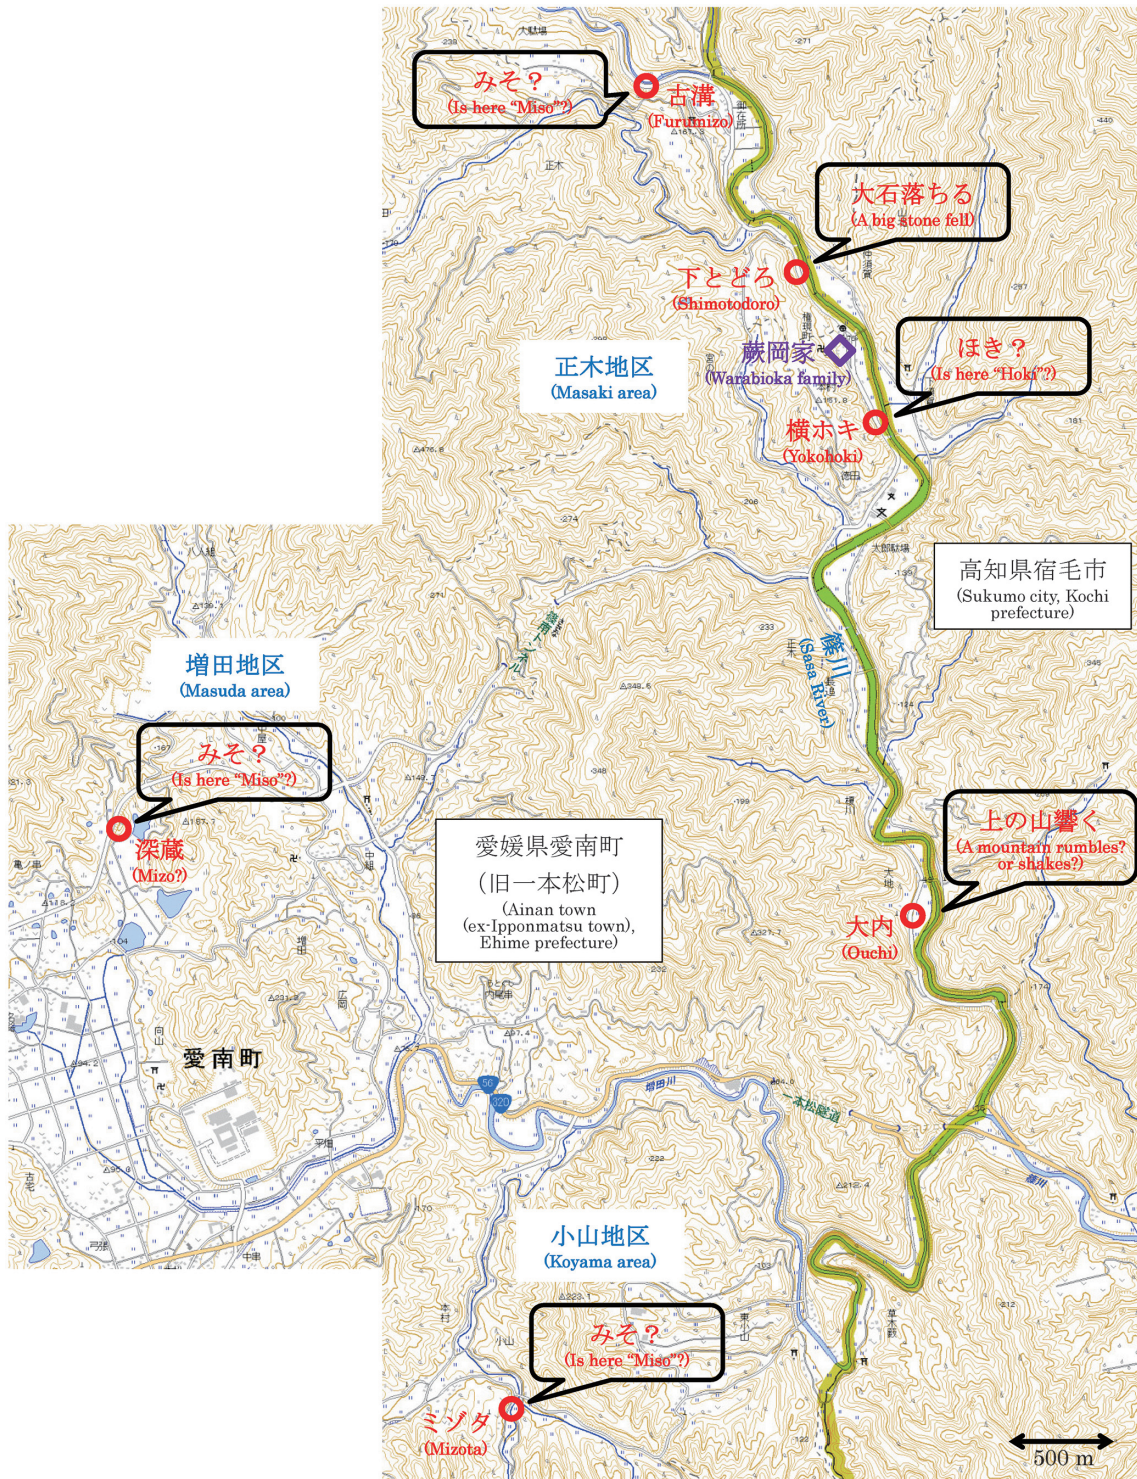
みそ？
(Is here "Miso"?)

古満
(Furumizo)

大石落ちる
(A big stone fell)

下とどろ
(Shimotodoro)

正木地区
(Masaki area)

蕨岡家
(Warabioka family)

ほき？
(Is here "Hoki"?)

横ホキ
(Yokohoki)

高知県宿毛市
(Sukumo city, Kochi prefecture)

篠川
(Sasa River)

増田地区
(Masuda area)

みそ？
(Is here "Miso"?)

深蔵
(Mizo?)

愛媛県愛南町
(旧一本松町)
(Ainan town (ex-Ipponmatsu town), Ehime prefecture)

上の山響く
(A mountain rumbles? or shakes?)

大内
(Ouchi)

愛南町

増田川

一本松隧道

56
320

小山地区
(Koyama area)

みそ？
(Is here "Miso"?)

ミゾタ
(Mizota)

500 m